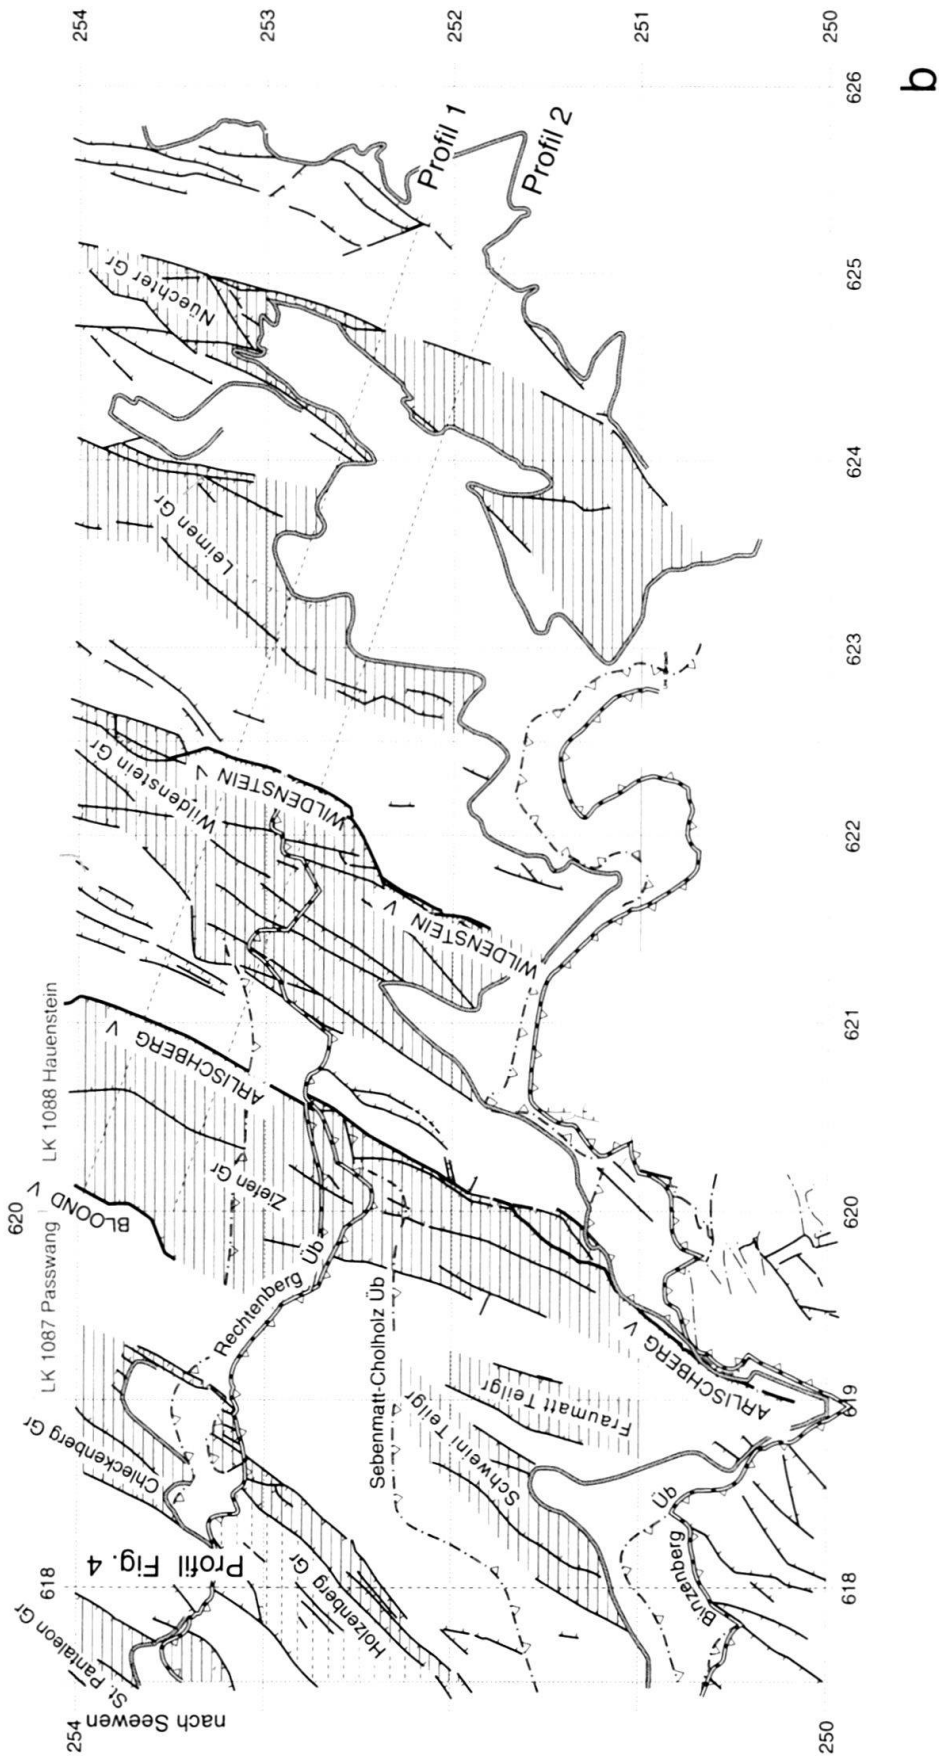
254
253
252
251
250
626
b
Profil 1
Profil 2
625
Nüechter Gr
624
Leimen Gr
623
Wildenstein Gr
WILDENSTEIN V
622
WILDENSTEIN V
621
LK 1088 Hauenstein
ARLISCHBERG V
620
BLOOND V
Zielen Gr
LK 1087 Passwang
Rechtenberg
Üb
Sebenmatt-Cholholz Üb
619
Chleckenberg Gr
Schweini Teilgr
Fraumatt Teilgr
ARLISCHBERG V
618
Profil Fig. 4
Holzenberg Gr
Üb
Binzenberg
St. Panteleon Gr
618
nach Seewen
254
250